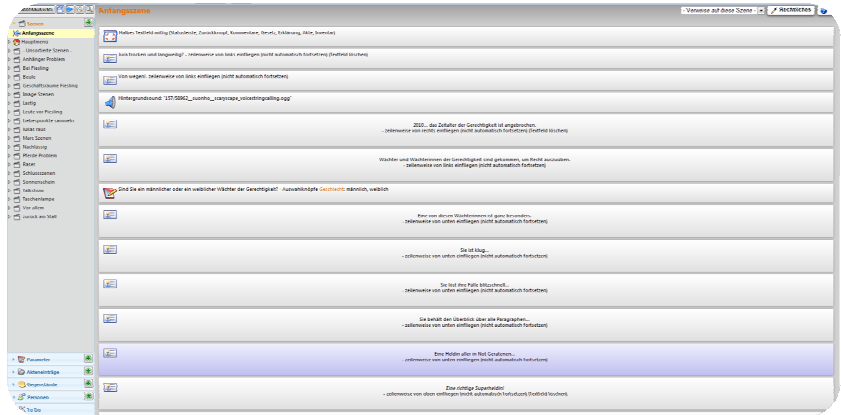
Szenen
Anfangsszene
Hauptmenü
- Unsortierte Szenen -
Anhänger Problem
Bei Fissling
Besitz
Geschäftsräume Fissling
Image Szenen
Lustig
Leute vor Fissling
Lieferpunkte verwerfen
Kaiser Haus
Marc Szenen
Nachlässig
Pferde Probleme
Raser
Schlussszenen
Sonnenschein
Sekt
Taschenlampe
Vor allem
zurück ins Stadt

Anfangsszene
- Verweise auf diese Szene -
Rechtliches

Halbes Textfeld mittig (Naturdeckel, Zusatzkopf, Kommentare, Regeln, Erklärung, Akte, Sonstige)

Sonnen und langweilig? - zeilenweise von links einfliegen (nicht automatisch fortsetzen) (Textfeld löschen)

Von wegen! zeilenweise von links einfliegen (nicht automatisch fortsetzen)

Hintergrundsound: "157/58862__suonho__scaryscape_voicestringcalling.ogg"

2010... das Zeitalter der Gerechtigkeit ist angebrochen.
- zeilenweise von rechts einfliegen (nicht automatisch fortsetzen) (Textfeld löschen)

Wächter und Wächterinnen der Gerechtigkeit sind gekommen, um Recht auszuüben.
- zeilenweise von links einfliegen (nicht automatisch fortsetzen)

Sind Sie ein männlicher oder ein weiblicher Wächter der Gerechtigkeit? - Auswahlknöpfe Geschlecht männlich, weiblich

Eine von diesen Wächterinnen ist ganz besonders...
- zeilenweise von unten einfliegen (nicht automatisch fortsetzen)

Sie ist klug...
- zeilenweise von unten einfliegen (nicht automatisch fortsetzen)

Sie löst ihre Fälle blitzschnell...
- zeilenweise von unten einfliegen (nicht automatisch fortsetzen)

Sie behält den Überblick über alle Paragraphen...
- zeilenweise von unten einfliegen (nicht automatisch fortsetzen)

Eine Heldin aller in Not Geratenen...
- zeilenweise von unten einfliegen (nicht automatisch fortsetzen)

Eine richtige Superheldin!
- zeilenweise von oben einfliegen (nicht automatisch fortsetzen) (Textfeld löschen)

Personen
Akteneinträge
Gegenstände
Personen
To Do